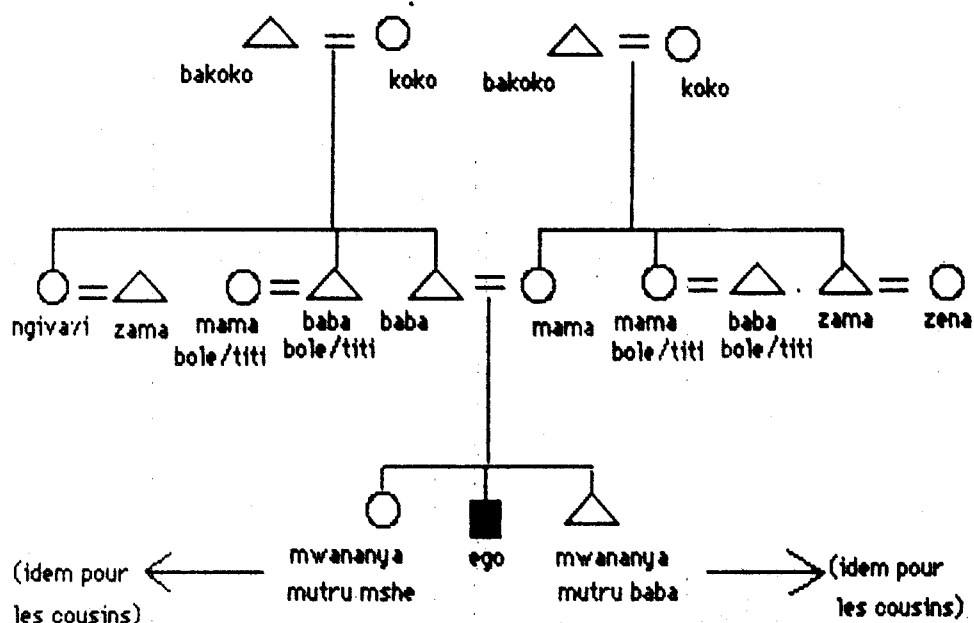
bakoko koko bakoko koko

ngivazi zama mama bole/titi baba bole/titi baba mama mama bole/titi baba bole/titi zama zena

mwananya mutru mshe ego mwananya mutru baba

(idem pour les cousins) (idem pour les cousins)